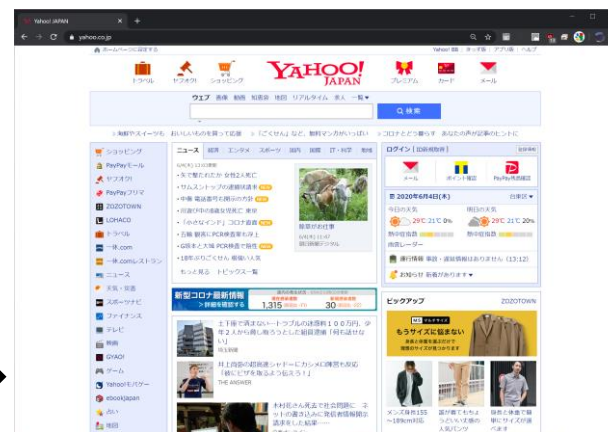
Yahoo! JAPAN

yahoo.co.jp

ホームページに設定する

Yahoo! JAPAN

トラベル ヤフオク! ショッピング プレミアム カード メール

ウェブ 画像 動画 知恵袋 地図 リアルタイム 求人 一覧

検索

ショッピング
PayPayモール
ヤフオク!
PayPayフリマ
ZOZOTOWN
LOHACO
トラベル
一休.com
一休.comレストラン
ニュース
天気・災害
スポーツナビ
ファイナンス
テレビ
映画
GYAO!
ゲーム
Yahoo!モバゲー
ebookjapan
占い
地図

ニュース 経済 エンタメ スポーツ 国内 国際 IT・科学 地域

もっと見る トピックス一覧

新型コロナ最新情報

1,315

30

ログイン

メール ポイント確認 PayPay残高確認

2020年6月4日(木)

今日の天気 明日の天気

29℃ 21℃ 20%

29℃ 21℃ 20%

運行情報

お知らせ

ピックアップ

ZOZOTOWN

もうサイズに悩まない

THE ANSWER